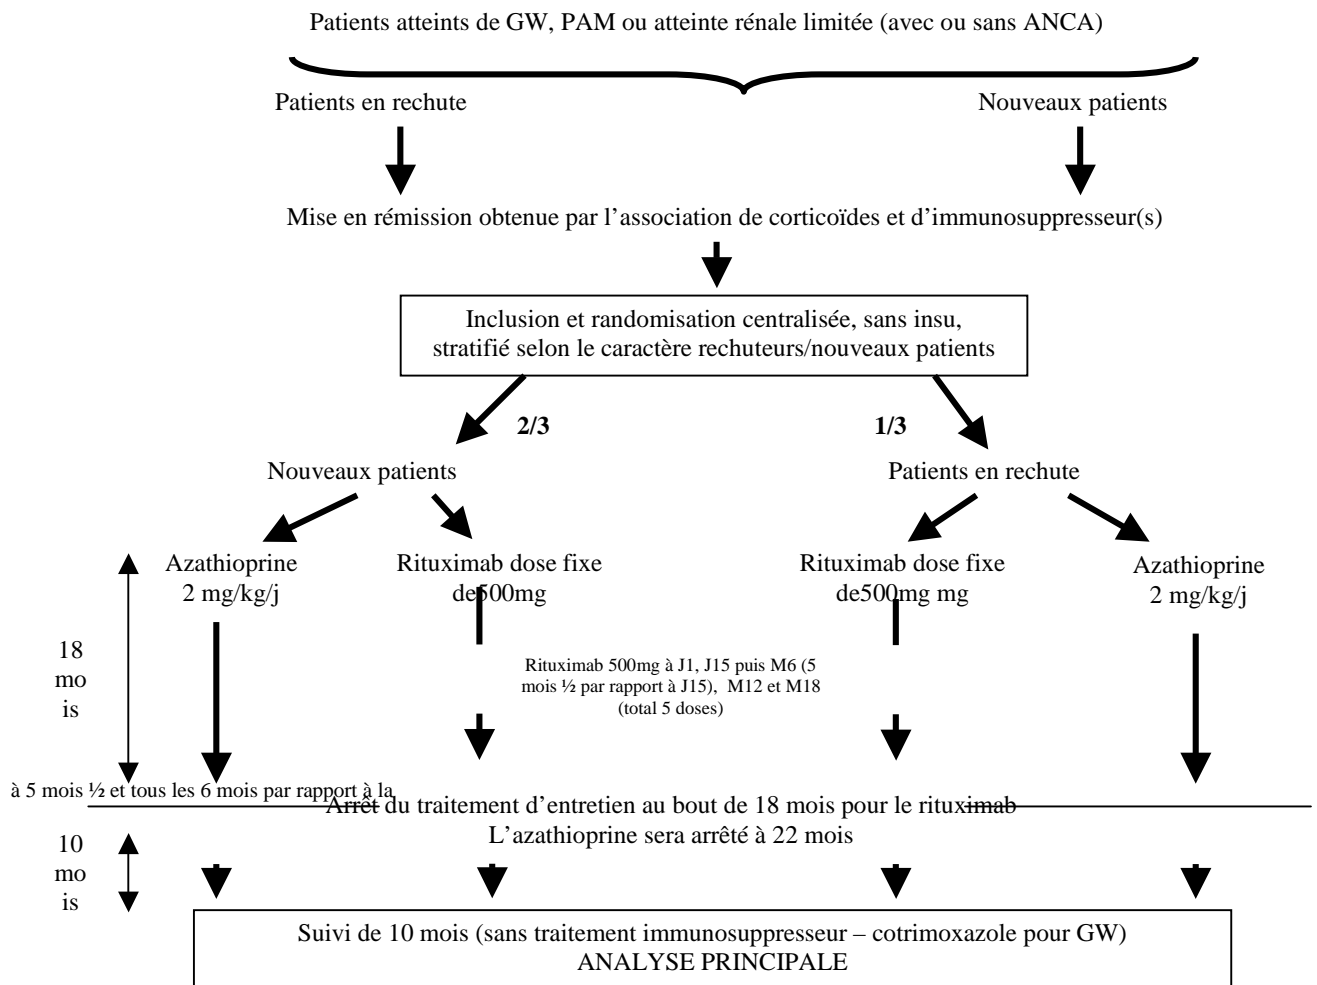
Patients atteints de GW, PAM ou atteinte rénale limitée (avec ou sans ANCA)

Patients en rechute

Nouveaux patients

Mise en rémission obtenue par l'association de corticoïdes et d'immunosuppresseur(s)

Inclusion et randomisation centralisée, sans insu, stratifié selon le caractère rechuteurs/nouveaux patients

2/3

1/3

Nouveaux patients

Patients en rechute

Azathioprine 2 mg/kg/j

Rituximab dose fixe de500mg

Rituximab dose fixe de500mg mg

Azathioprine 2 mg/kg/j

18 mo is

Rituximab 500mg à J1, J15 puis M6 (5 mois ½ par rapport à J15), M12 et M18 (total 5 doses)

à 5 mois ½ et tous les 6 mois par rapport à la

Arrêt du traitement d'entretien au bout de 18 mois pour le rituximab
L'azathioprine sera arrêté à 22 mois

10 mo is

Suivi de 10 mois (sans traitement immunosuppresseur – cotrimoxazole pour GW)
ANALYSE PRINCIPALE